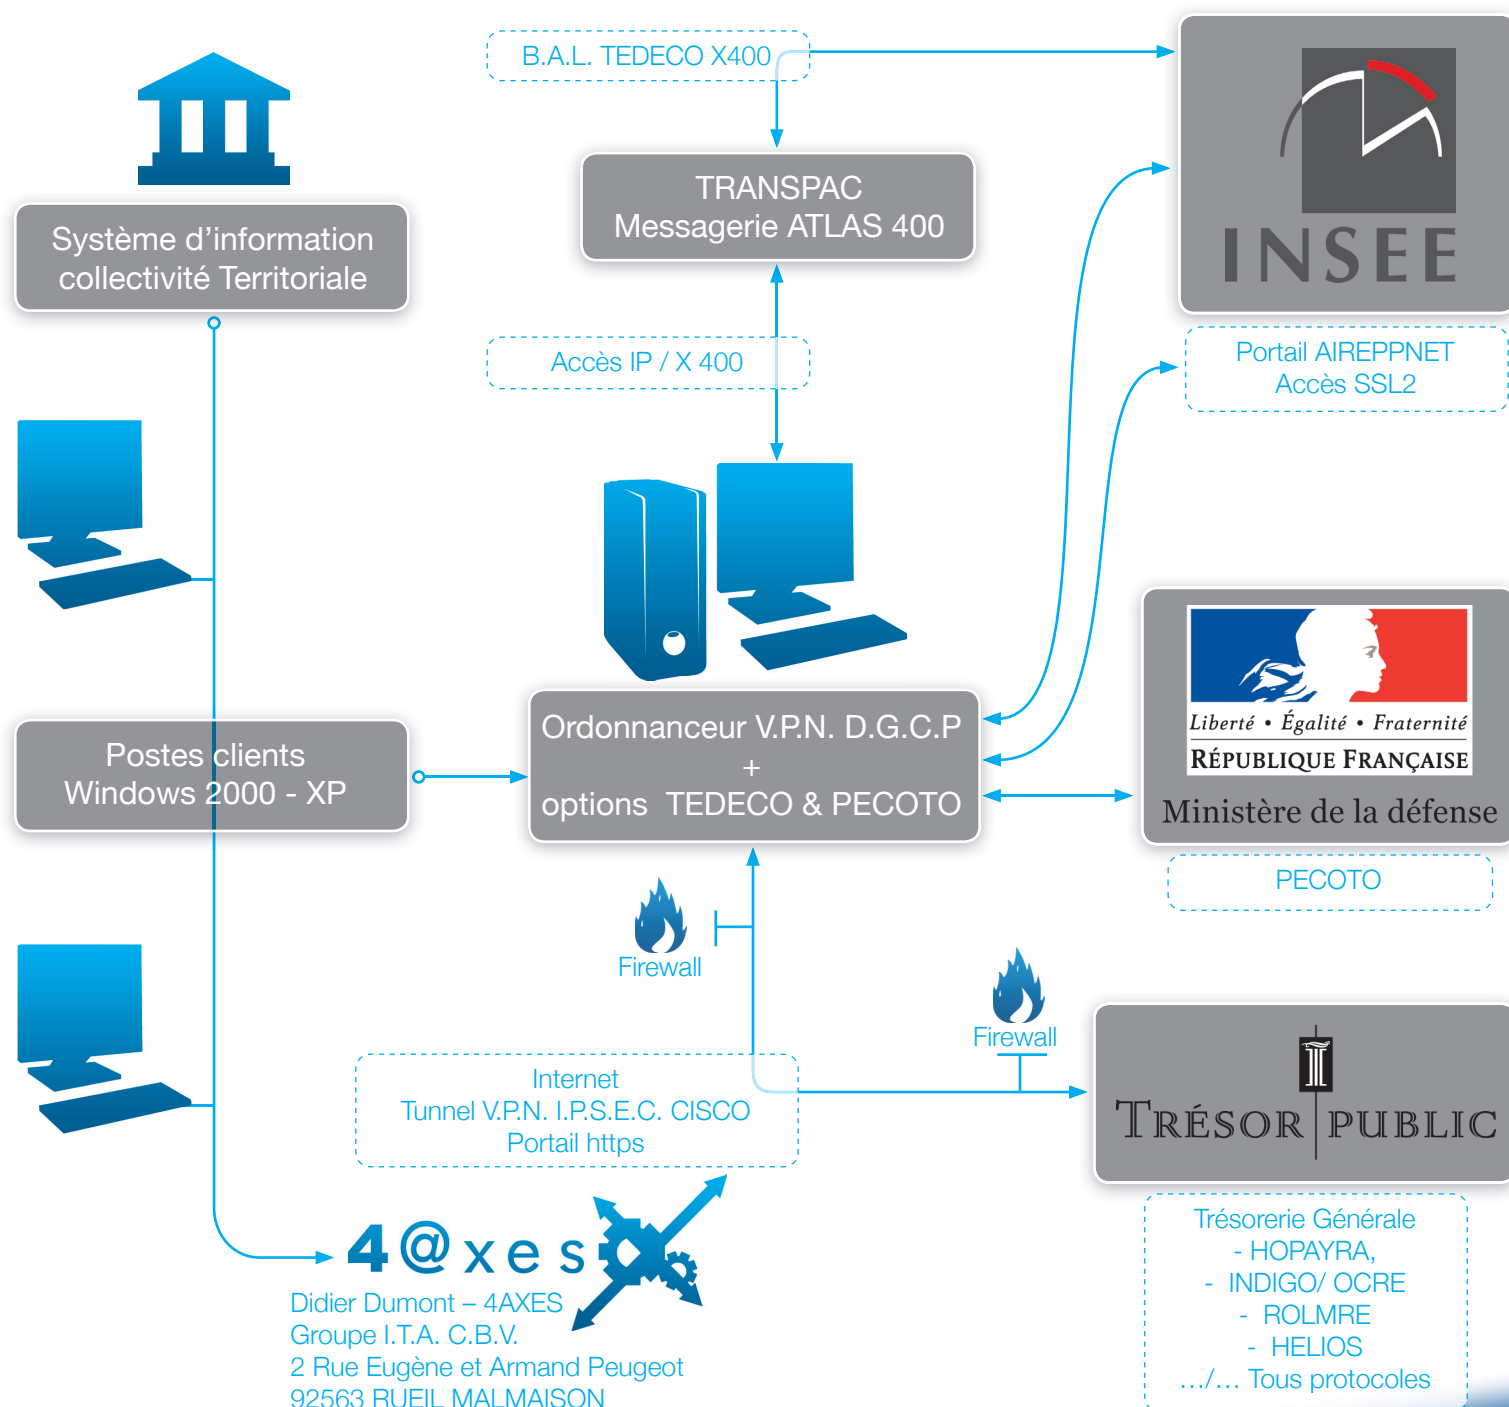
B.A.L. TEDECO X400

TRANSPAC
Messagerie ATLAS 400

INSEE

Système d'information
collectivité Territoriale

Accès IP / X 400

Portail AIREPPNET
Accès SSL2

Liberté • Égalité • Fraternité
RÉPUBLIQUE FRANÇAISE
Ministère de la défense

Postes clients
Windows 2000 - XP

Ordonnanceur V.P.N. D.G.C.P
+
options TEDECO & PECOTO

PECOTO

Firewall

Firewall

Internet
Tunnel V.P.N. I.P.S.E.C. CISCO
Portail https

TRÉSOR PUBLIC

4@xes

Didier Dumont – 4AXES
Groupe I.T.A. C.B.V.
2 Rue Eugène et Armand Peugeot
92563 RUEIL MALMAISON

Trésorerie Générale
- HOPAYRA,
- INDIGO/ OCRE
- ROLMRE
- HELIOS
.../... Tous protocoles